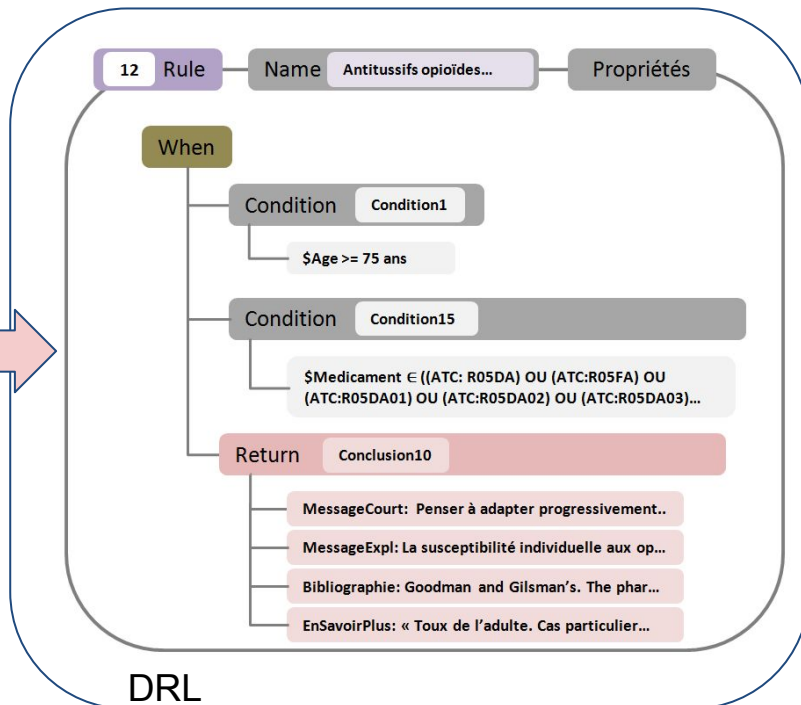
12 Rule

Name Antitussifs opioïdes...

Propriétés

When

Condition Condition1

\$Age >= 75 ans

Condition Condition15

\$Medicament $\in$ ((ATC: R05DA) OU (ATC:R05FA) OU (ATC:R05DA01) OU (ATC:R05DA02) OU (ATC:R05DA03)...

Return Conclusion10

MessageCourt: Penser à adapter progressivement..

MessageExpl: La susceptibilité individuelle aux op...

Bibliographie: Goodman and Gilsman's. The phar...

EnSavoirPlus: « Toux de l'adulte. Cas particulier...

DRL